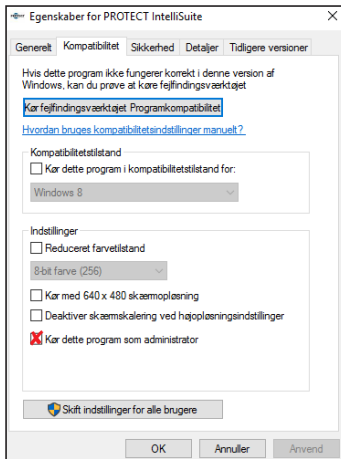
Egenskaber for PROTECT IntelliSuite

Generelt | Kompatibilitet | Sikkerhed | Detaljer | Tidligere versioner

Hvis dette program ikke fungerer korrekt i denne version af Windows, kan du prøve at køre fejlfindingsværktøjet

Kør fejlfindingsværktøjet Programkompatibilitet

Hvordan bruges kompatibilitetsindstillinger manuelt?

Kompatibilitetstilstand

Kør dette program i kompatibilitetstilstand for:

Windows 8

Indstillinger

Reduceret farvetilstand

8-bit farve (256)

Kør med 640 x 480 skærmopløsning

Deaktiver skærmskalering ved højopløsningsindstillinger

Kør dette program som administrator

Skift indstillinger for alle brugere

OK | Annuller | Anvend